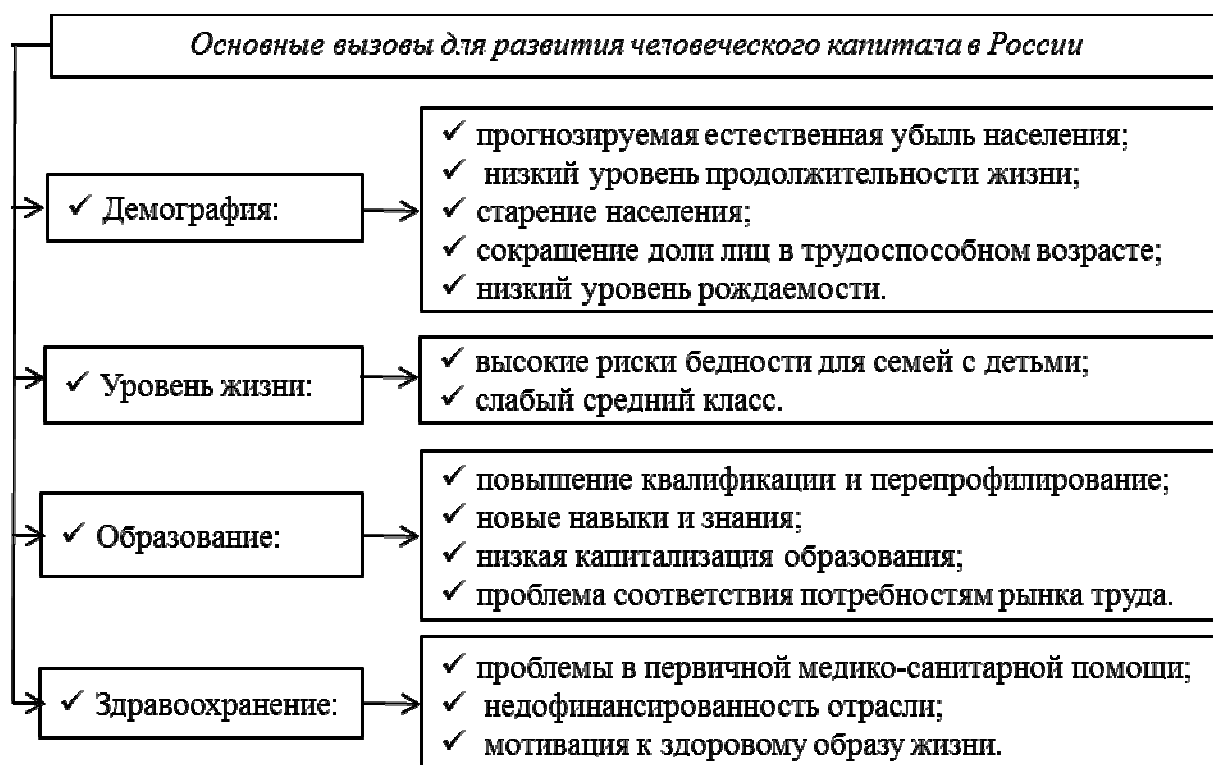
Основные вызовы для развития человеческого капитала в России

✓ Демография:

✓ прогнозируемая естественная убыль населения;
✓ низкий уровень продолжительности жизни;
✓ старение населения;
✓ сокращение доли лиц в трудоспособном возрасте;
✓ низкий уровень рождаемости.

✓ Уровень жизни:

✓ высокие риски бедности для семей с детьми;
✓ слабый средний класс.

✓ Образование:

✓ повышение квалификации и перепрофилирование;
✓ новые навыки и знания;
✓ низкая капитализация образования;
✓ проблема соответствия потребностям рынка труда.

✓ Здравоохранение:

✓ проблемы в первичной медико-санитарной помощи;
✓ недофинансированность отрасли;
✓ мотивация к здоровому образу жизни.